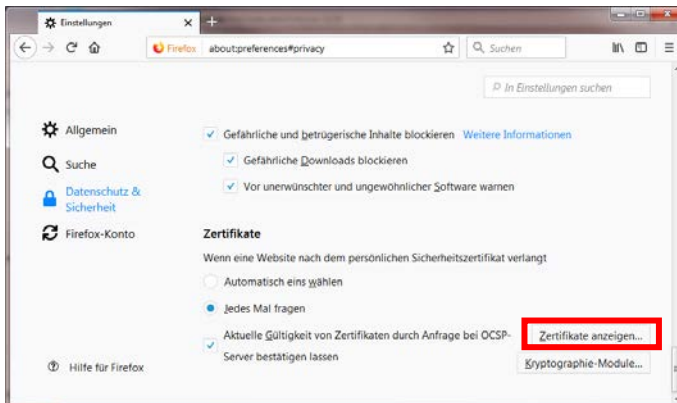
Einstellungen

Firefox about:preferences#privacy

Suchen

In Einstellungen suchen

Allgemein

Suche

Datenschutz & Sicherheit

Firefox-Konto

Hilfe für Firefox

Gefährliche und betrügerische Inhalte blockieren Weitere Informationen

Gefährliche Downloads blockieren

Vor unerwünschter und ungewöhnlicher Software warnen

Zertifikate

Wenn eine Website nach dem persönlichen Sicherheitszertifikat verlangt

Automatisch eins wählen

Jedes Mal fragen

Aktuelle Gültigkeit von Zertifikaten durch Anfrage bei OCSP-Server bestätigen lassen

Zertifikate anzeigen...

Kryptographie-Module...